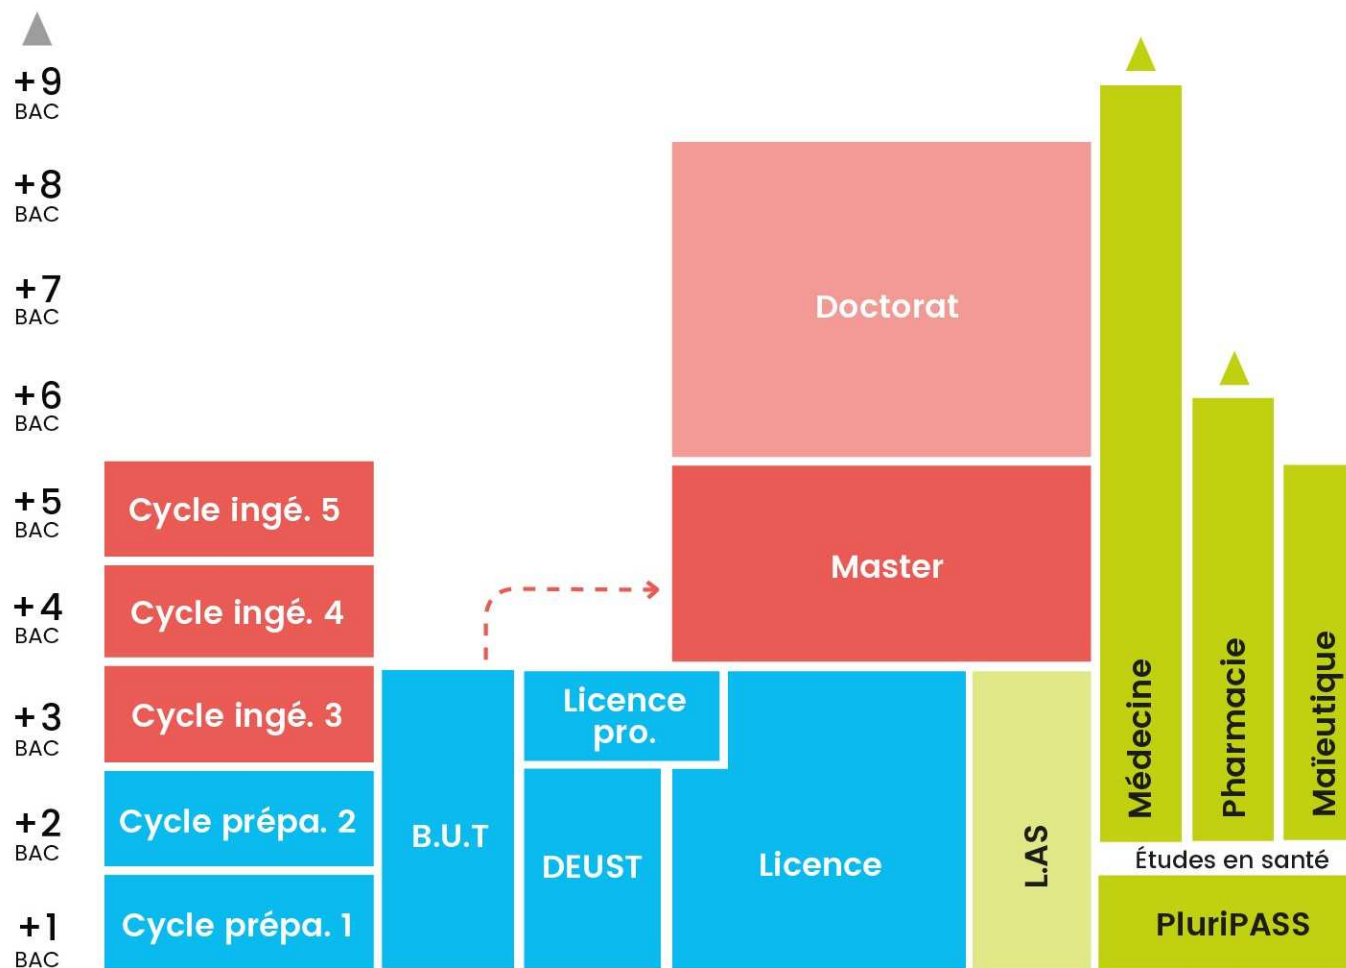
+9
BAC

+8
BAC

+7
BAC

+6
BAC

+5
BAC

+4
BAC

+3
BAC

+2
BAC

+1
BAC

Doctorat

Master

Cycle ingé. 5

Cycle ingé. 4

Cycle ingé. 3

Cycle prépa. 2

Cycle prépa. 1

B.U.T

Licence pro.

DEUST

Licence

L.AS

Médecine

Pharmacie

Maïeutique

Études en santé

PluriPASS